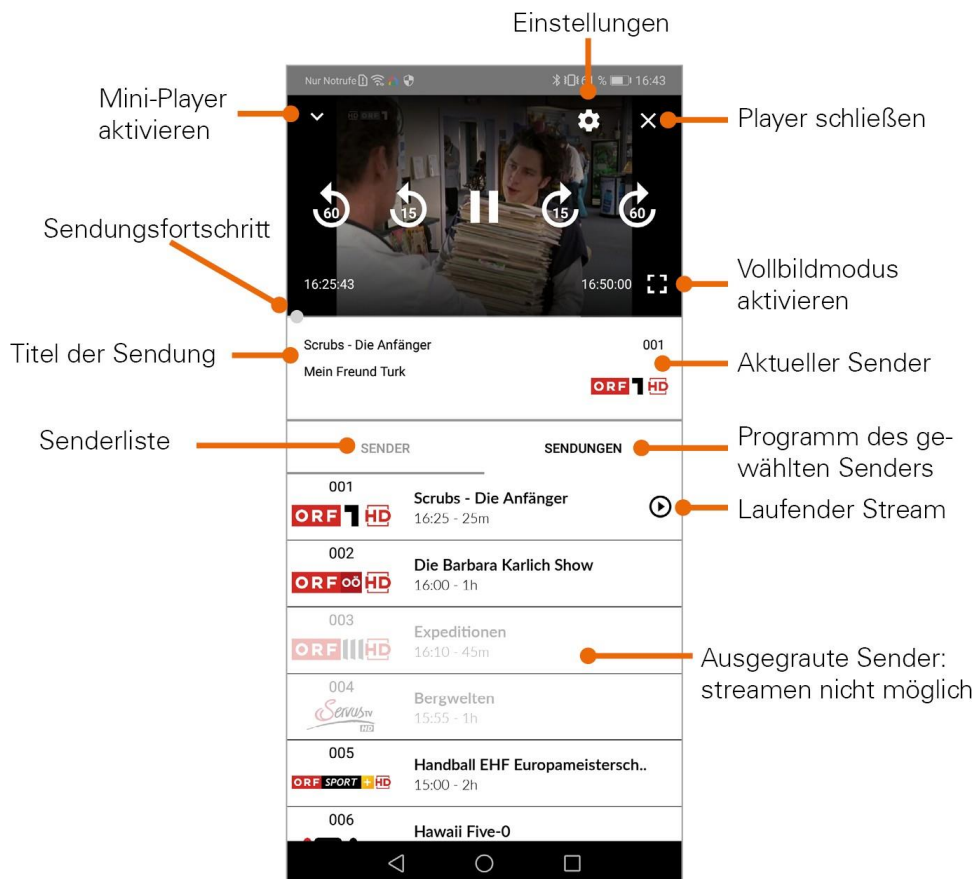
Einstellungen

Nur Notrufe 61 % 16:43

Mini-Player aktivieren

Player schließen

60 15 15 60

Sendungsfortschritt

16:25:43

16:50:00

Vollbildmodus aktivieren

Titel der Sendung

Scrubs - Die Anfänger

Mein Freund Turk

001

ORF 1 HD

Aktueller Sender

Senderliste

SENDER

SENDUNGEN

Programm des gewählten Senders

001 ORF 1 HD Scrubs - Die Anfänger 16:25 - 25m

Laufender Stream

002 ORF OÖ HD Die Barbara Karlich Show 16:00 - 1h

003 ORF III HD Expeditionen 16:10 - 45m

Ausgegraute Sender: streamen nicht möglich

004 ServusTV HD Bergwelten 15:55 - 1h

005 ORF SPORT + HD Handball EHF Europameistersch.. 15:00 - 2h

006 Hawaii Five-0